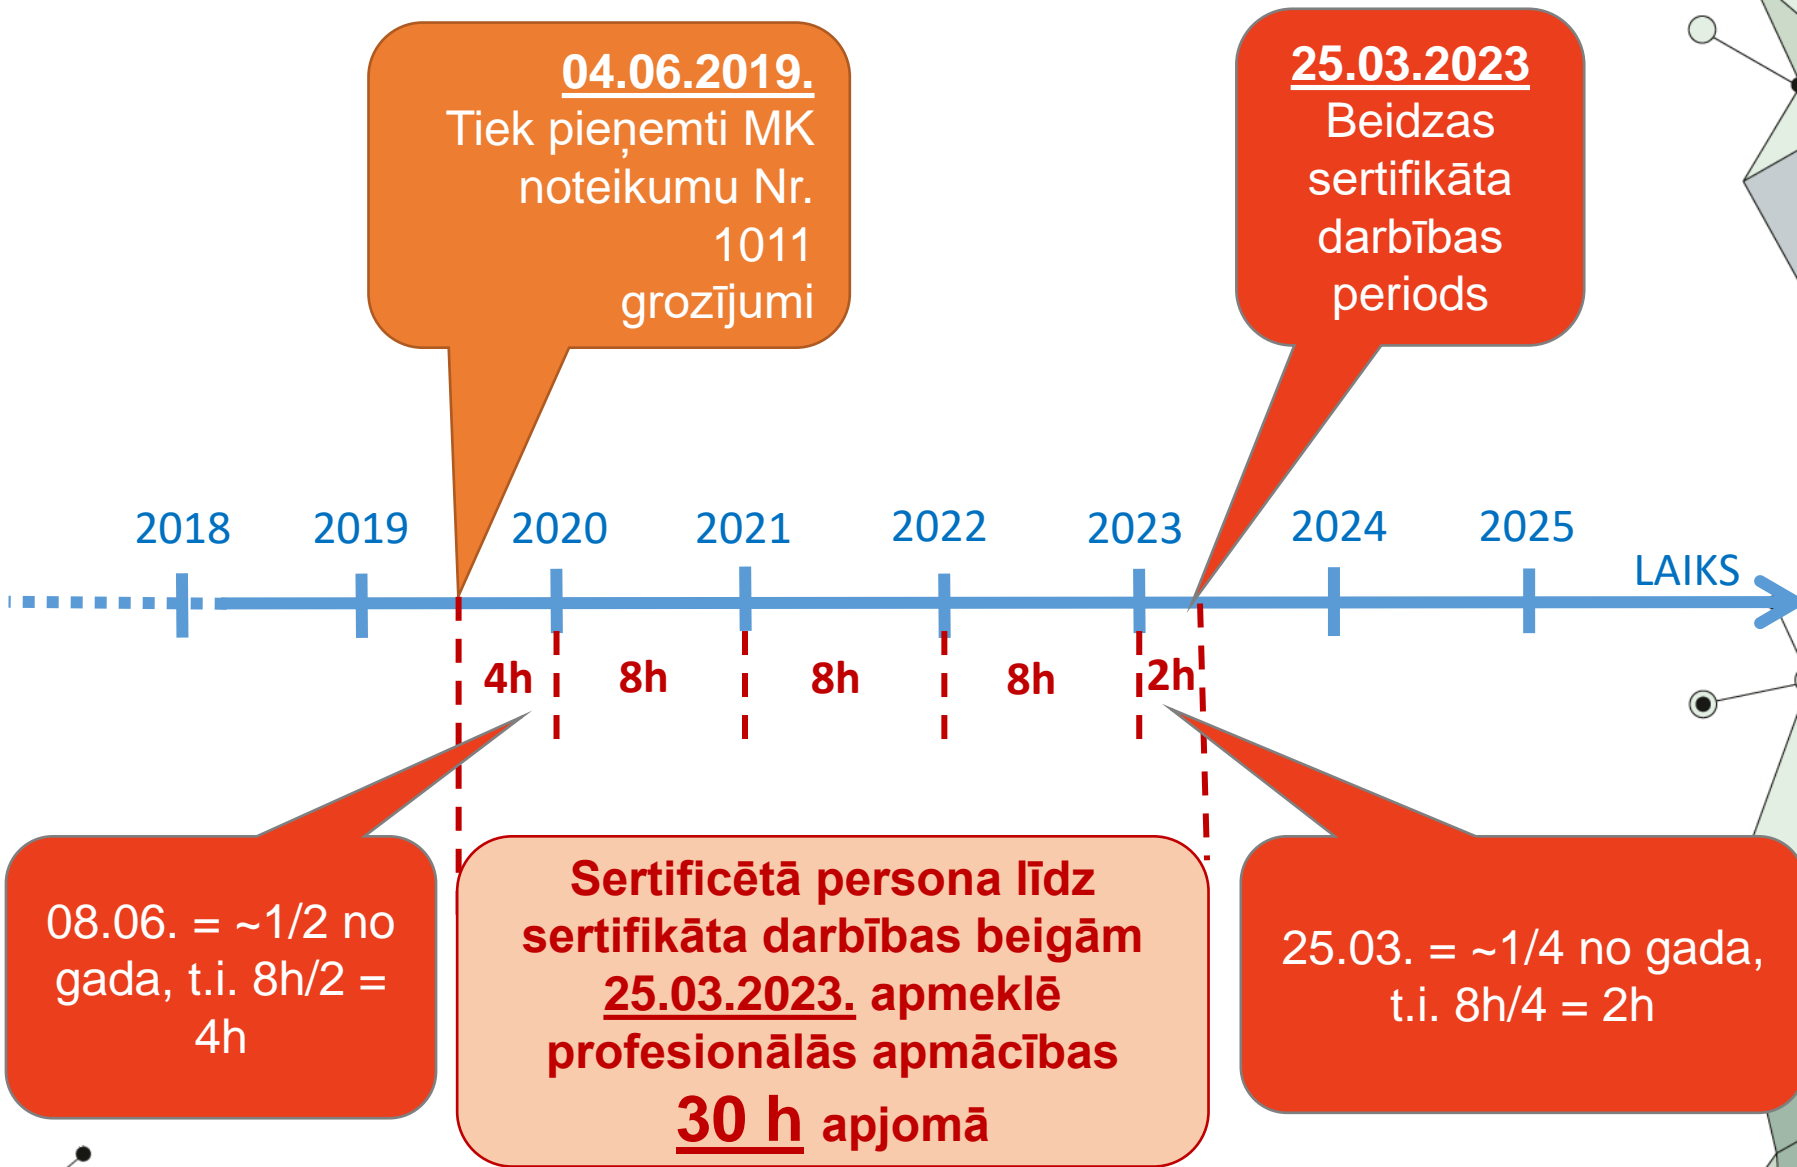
04.06.2019.
Tiek pieņemti MK noteikumu Nr. 1011 grozījumi

25.03.2023
Beidzas sertifikāta darbības periods

2018 2019 2020 2021 2022 2023 2024 2025
LAIKS

4h 8h 8h 8h 2h

08.06. = ~1/2 no gada, t.i. 8h/2 = 4h

Sertificētā persona līdz sertifikāta darbības beigām 25.03.2023. apmeklē profesionālās apmācības 30 h apjomā

25.03. = ~1/4 no gada, t.i. 8h/4 = 2h